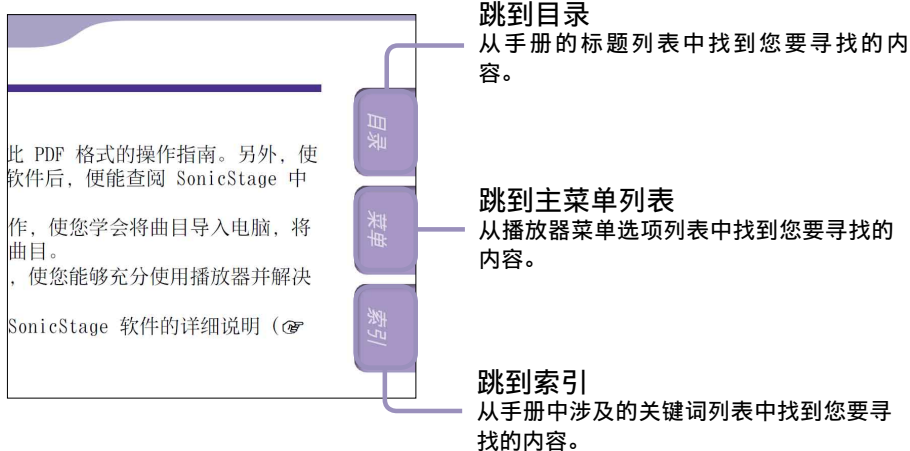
比 PDF 格式的操作指南。另外，使软件后，便能查阅 SonicStage 中

作，使您学会将曲目导入电脑，将曲目。

，使您能够充分使用播放器并解决

SonicStage 软件的详细说明（☞

目录

菜单

索引

跳到目录
从手册的标题列表中找到您要寻找的内容。

跳到主菜单列表
从播放器菜单选项列表中找到您要寻找的内容。

跳到索引
从手册中涉及的关键词列表中找到您要寻找的内容。